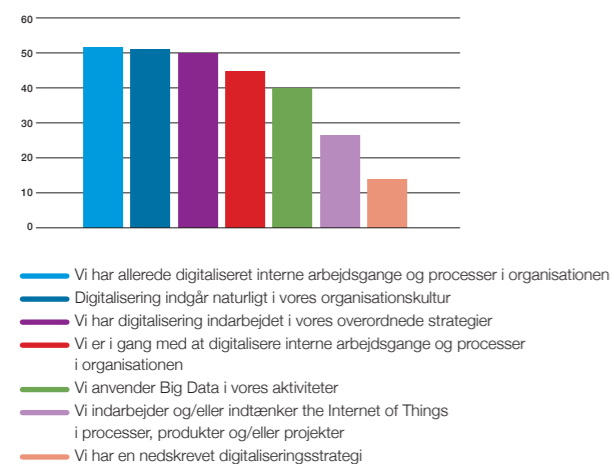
60
50
40
30
20
10
0

Vi har allerede digitaliseret interne arbejdsgange og processer i organisationen
Digitalisering indgår naturligt i vores organisationskultur
Vi har digitalisering indarbejdet i vores overordnede strategier
Vi er i gang med at digitalisere interne arbejdsgange og processer i organisationen
Vi anvender Big Data i vores aktiviteter
Vi indarbejder og/eller indtænker the Internet of Things i processer, produkter og/eller projekter
Vi har en nedskrevet digitaliseringsstrategi